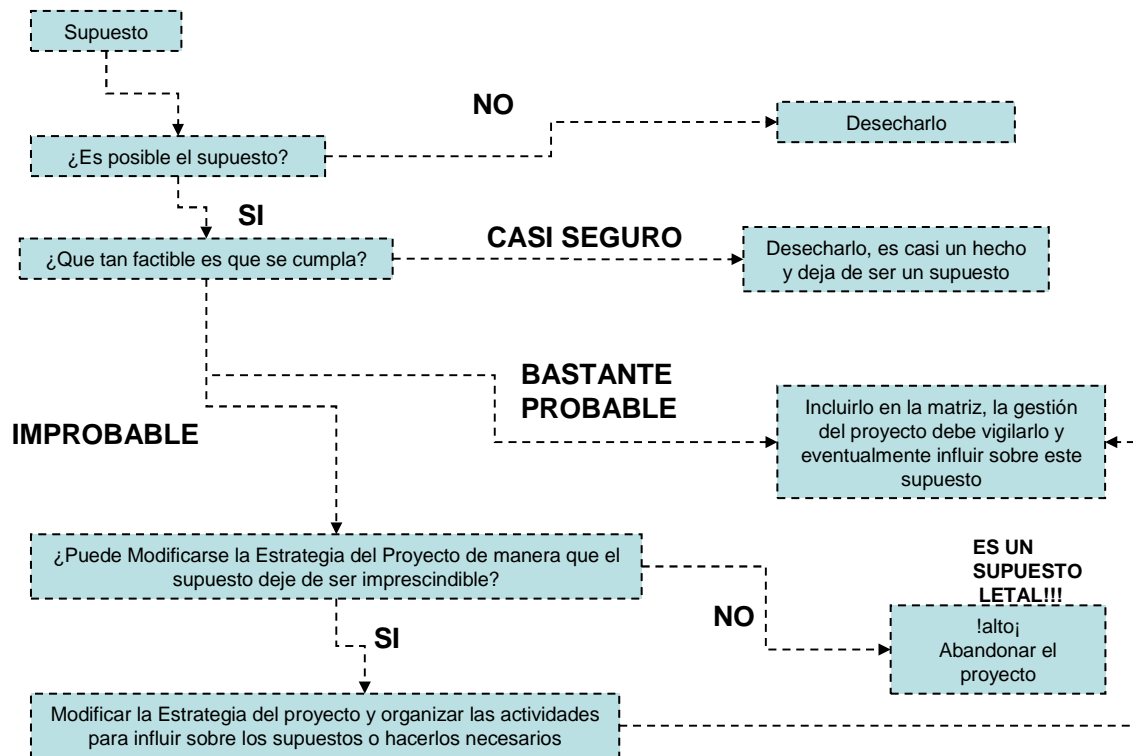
Supuesto

¿Es posible el supuesto?

NO

Desecharlo

SI

¿Que tan factible es que se cumpla?

CASI SEGURO

Desecharlo, es casi un hecho y deja de ser un supuesto

BASTANTE PROBABLE

Incluirlo en la matriz, la gestión del proyecto debe vigilarlo y eventualmente influir sobre este supuesto

IMPROBABLE

¿Puede Modificarse la Estrategia del Proyecto de manera que el supuesto deje de ser imprescindible?

ES UN SUPUESTO LETAL!!!

NO

!alto¡ Abandonar el proyecto

SI

Modificar la Estrategia del proyecto y organizar las actividades para influir sobre los supuestos o hacerlos necesarios